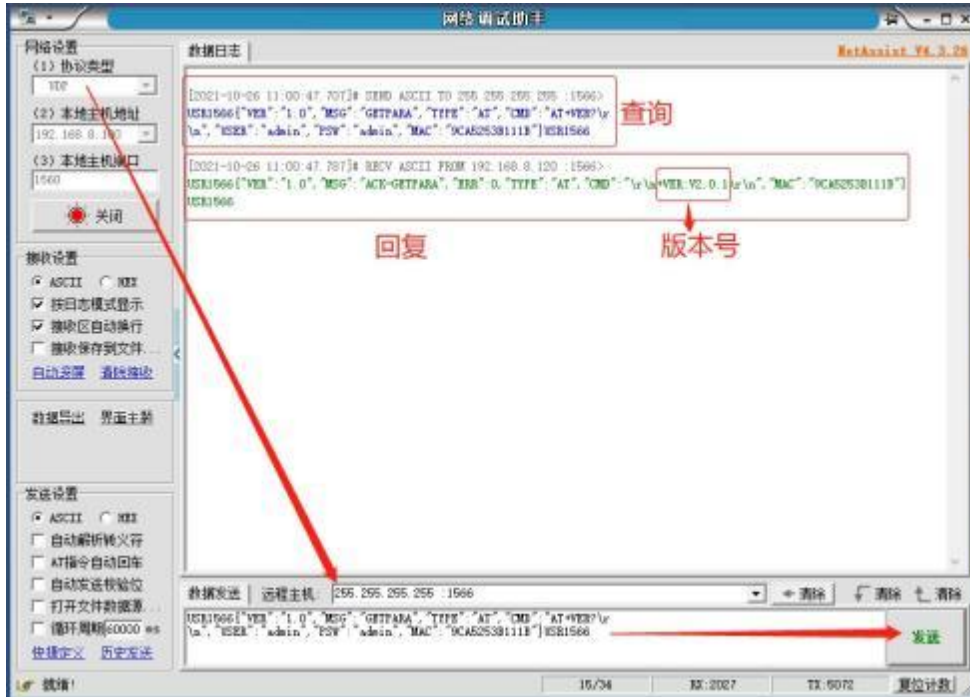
网络调试助手

网络设置
(1) 协议类型
UDP
(2) 本地主机地址
192.168.8.100
(3) 本地主机端口
1566
关闭

接收设置
ASCII HEX
按日志模式显示
接收区自动换行
接收保存到文件...
自动滚屏 清除接收

数据导出 界面主题

发送设置
ASCII HEX
自动解析转义符
AT指令自动回车
自动发送校验位
打开文件数据源
循环周期 60000 ms
快捷定义 历史发送

数据日志

NetAssist V4.3.26

[2021-10-26 11:00:47.707]# SEND ASCII TO 255.255.255.255 :1566>
USR1566{"VER":"1.0","MSG":"GETPARA","TYPE":"AT","CMD":"AT+VER?\r\n","USER":"admin","PSW":"admin","MAC":"9CA525381118"}USR1566

查询

[2021-10-26 11:00:47.787]# RECV ASCII FROM 192.168.8.120 :1566>
USR1566{"VER":"1.0","MSG":"ACK-GETPARA","ERR":0,"TYPE":"AT","CMD":"\r\n+VER:V2.0.1\r\n","MAC":"9CA525381118"}USR1566

回复

版本号

数据发送 远程主机: 255.255.255.255 :1566
清除 清除 清除

USR1566{"VER":"1.0","MSG":"GETPARA","TYPE":"AT","CMD":"AT+VER?\r\n","USER":"admin","PSW":"admin","MAC":"9CA525381118"}USR1566

发送

就绪! 15/34 RX:2027 TX:5072 复位计数